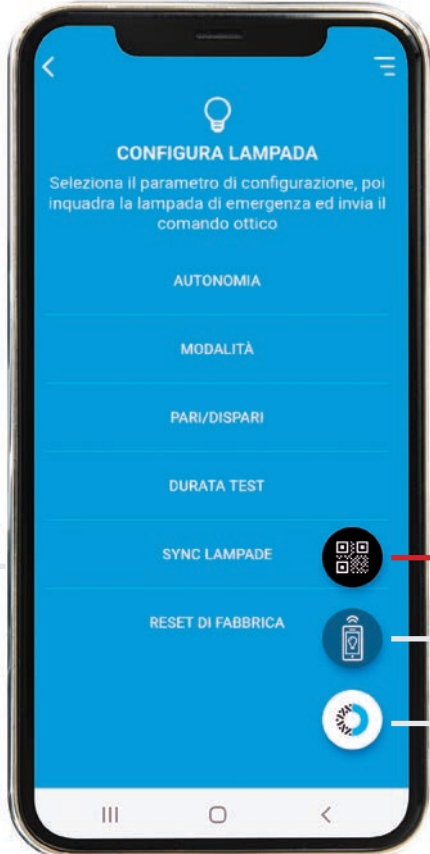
CONFIGURA LAMPADA

Seleziona il parametro di configurazione, poi inquadra la lampada di emergenza ed invia il comando ottico

AUTONOMIA

MODALITÀ

PARI/DISPARI

DURATA TEST

SYNC LAMPADE

RESET DI FABBRICA